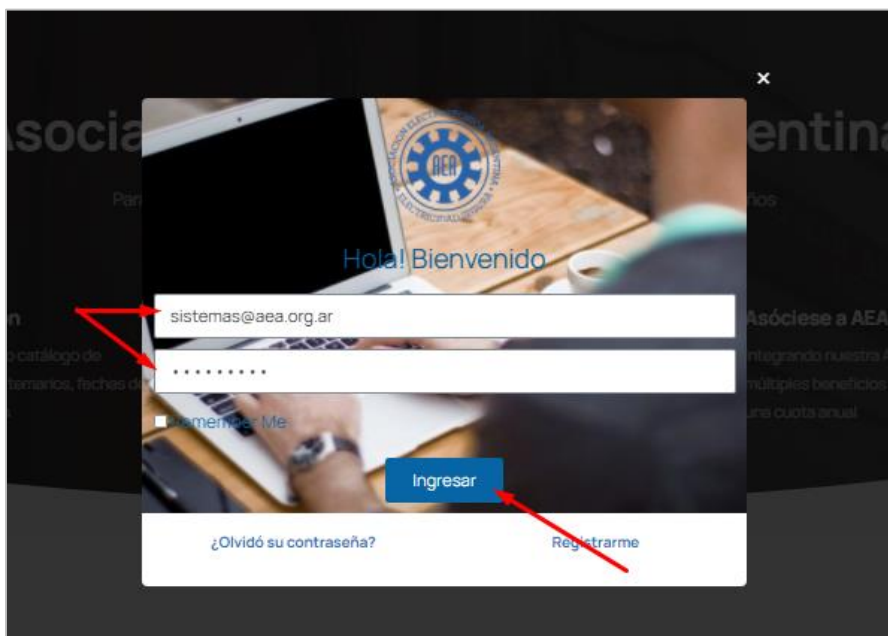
×

Asocia entina

Par nos

n

catálogo de

temarios, fechas de

Asóciese a AEA

integrando nuestra

múltiples beneficios

una cuota anual

AEA

Hola! Bienvenido

sistemas@aea.org.ar

··········

Remember Me

Ingresar

¿Olvidó su contraseña?

Registrarme